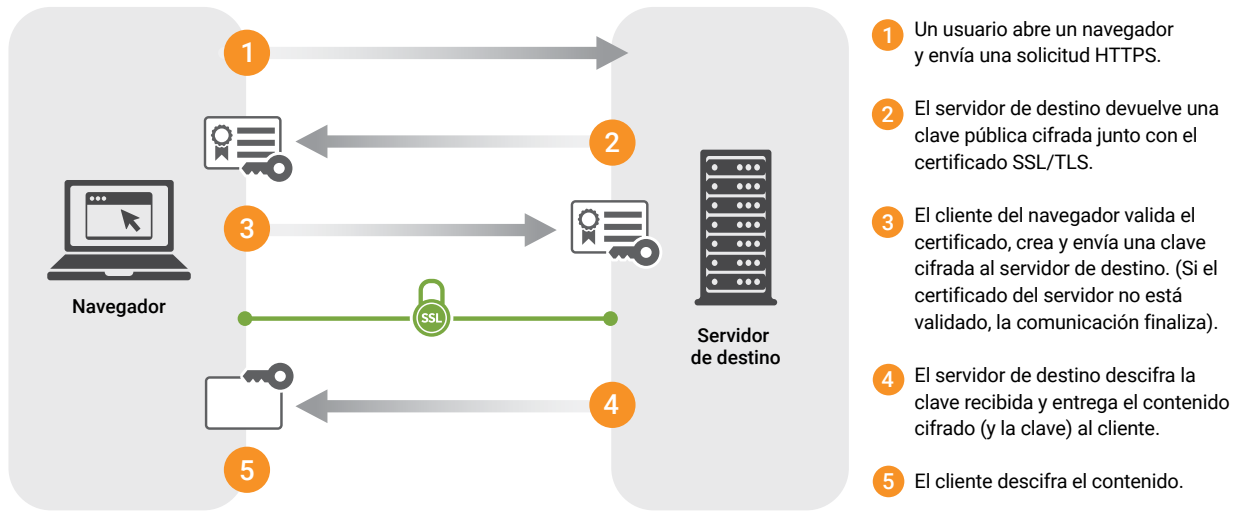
1

2

3

SSL

4

5

Navegador

Servidor de destino

1 Un usuario abre un navegador y envía una solicitud HTTPS.

2 El servidor de destino devuelve una clave pública cifrada junto con el certificado SSL/TLS.

3 El cliente del navegador valida el certificado, crea y envía una clave cifrada al servidor de destino. (Si el certificado del servidor no está validado, la comunicación finaliza).

4 El servidor de destino descifra la clave recibida y entrega el contenido cifrado (y la clave) al cliente.

5 El cliente descifra el contenido.